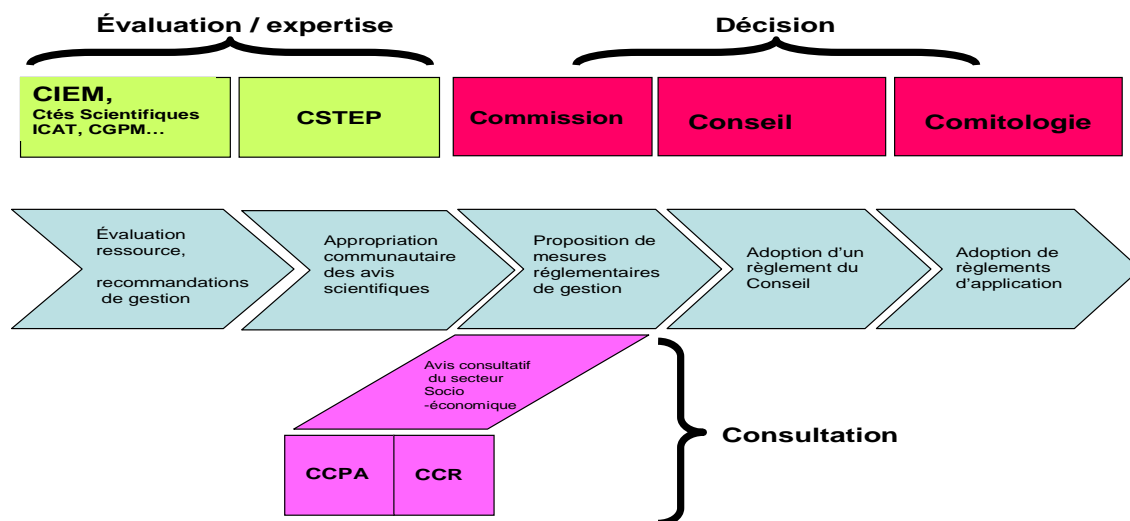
Évaluation / expertise

Décision

CIEM,
Ctés Scientifiques
ICAT, CGPM...

CSTEP

Commission

Conseil

Comitologie

Évaluation ressource,

recommandations de gestion

Appropriation communautaire des avis scientifiques

Proposition de mesures réglementaires de gestion

Adoption d'un règlement du Conseil

Adoption de règlements d'application

Avis consultatif du secteur Socio -économique

CCPA

CCR

Consultation